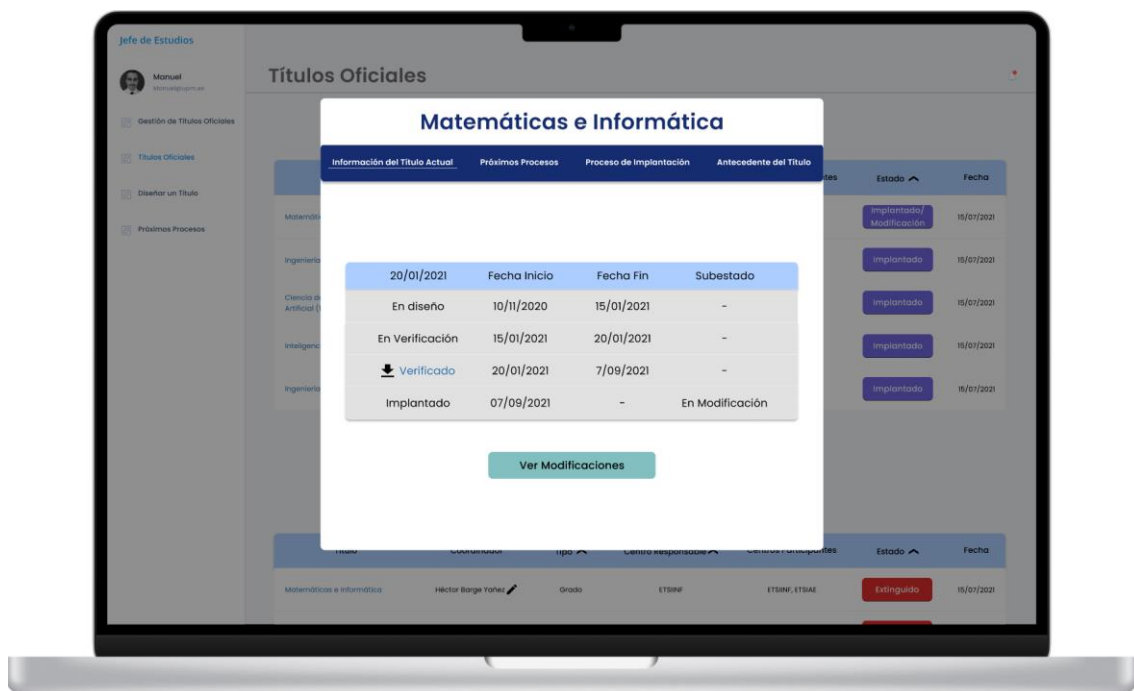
Jefe de Estudios

Manuel
Manuel@upm.es

Gestión de Títulos Oficiales

Títulos Oficiales

Diseñar un Título

Próximos Procesos

Títulos Oficiales

Matemáticas e Informática

Información del Título Actual | Próximos Procesos | Proceso de Implantación | Antecedente del Título

| 20/01/2021 | Fecha Inicio | Fecha Fin | Subestado |
|---|---|---|---|
| En diseño | 10/11/2020 | 15/01/2021 | - |
| En Verificación | 15/01/2021 | 20/01/2021 | - |
| Verificado | 20/01/2021 | 7/09/2021 | - |
| Implantado | 07/09/2021 | - | En Modificación |

Ver Modificaciones

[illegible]tes | Estado | Fecha

Matemáti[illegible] | Implantado/ Modificación | 15/07/2021
Ingenierí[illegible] | Implantado | 15/07/2021
Ciencia d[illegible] Artificial ([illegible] | Implantado | 15/07/2021
Inteligenc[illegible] | Implantado | 15/07/2021
Ingenierí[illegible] | Implantado | 15/07/2021

| Título | Coordinador | Tipo | Centro Responsable | Centros Participantes | Estado | Fecha |
|---|---|---|---|---|---|---|
| Matemáticas e Informática | Héctor Barge Yañez | Grado | ETSIINF | ETSIINF, ETSIAE | Extinguido | 15/07/2021 |